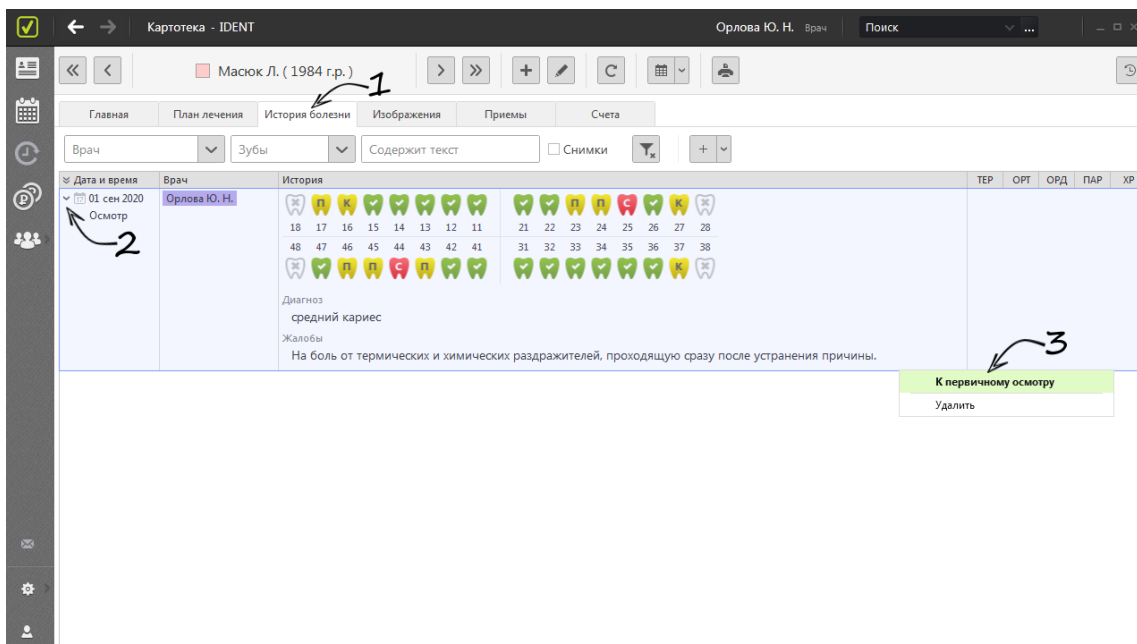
Картотека - IDENT

Орлова Ю. Н. Врач

Поиск

Масюк Л. ( 1984 г.р. )

1

Главная | План лечения | История болезни | Изображения | Приемы | Счета

Врач | Зубы | Содержит текст | Снимки | +

| Дата и время | Врач | История | ТЕР | ОРТ | ОРД | ПАР | ХР |
|---|---|---|---|---|---|---|---|
| 01 сен 2020 Осмотр | Орлова Ю. Н. | | | | | | |

2

П К

П П С К

18 17 16 15 14 13 12 11 21 22 23 24 25 26 27 28

48 47 46 45 44 43 42 41 31 32 33 34 35 36 37 38

П П С П К

Диагноз
средний кариес

Жалобы
На боль от термических и химических раздражителей, проходящую сразу после устранения причины.

3

К первичному осмотру
Удалить